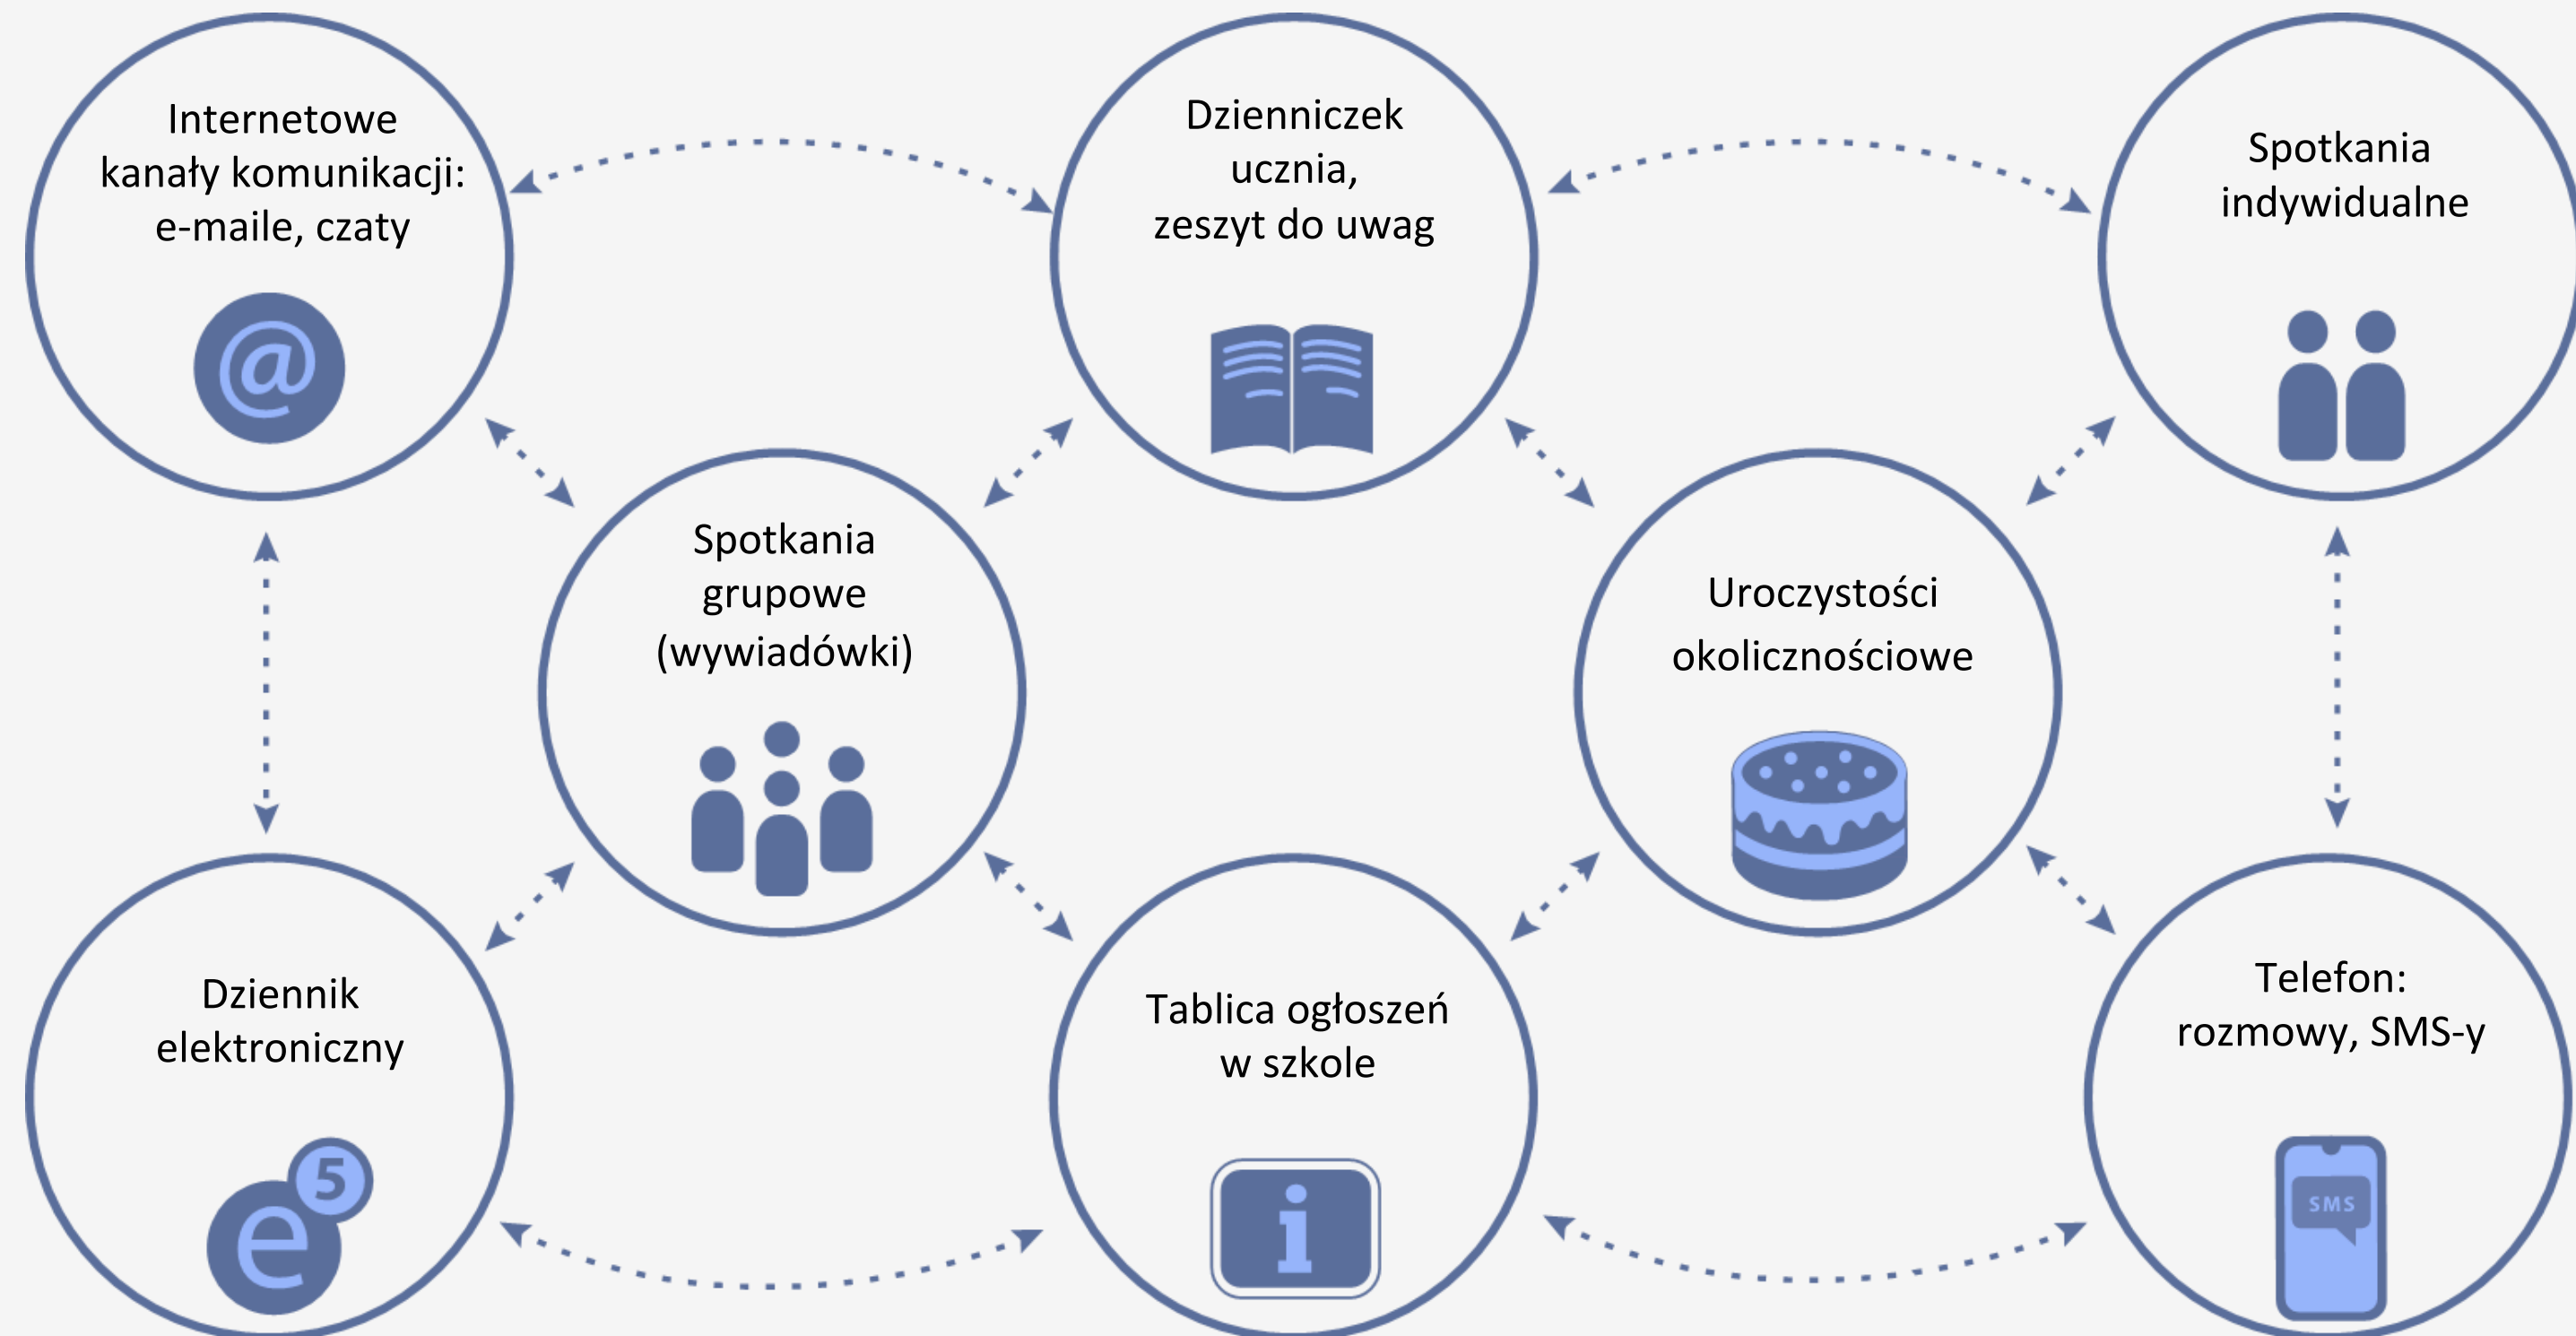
Internetowe kanały komunikacji: e-maile, czaty

@

Dzienniczek ucznia, zeszyt do uwag

Spotkania indywidualne

Spotkania grupowe (wywiadówki)

Uroczystości okolicznościowe

Dziennik elektroniczny

$e^5$

Tablica ogłoszeń w szkole

i

Telefon: rozmowy, SMS-y

SMS